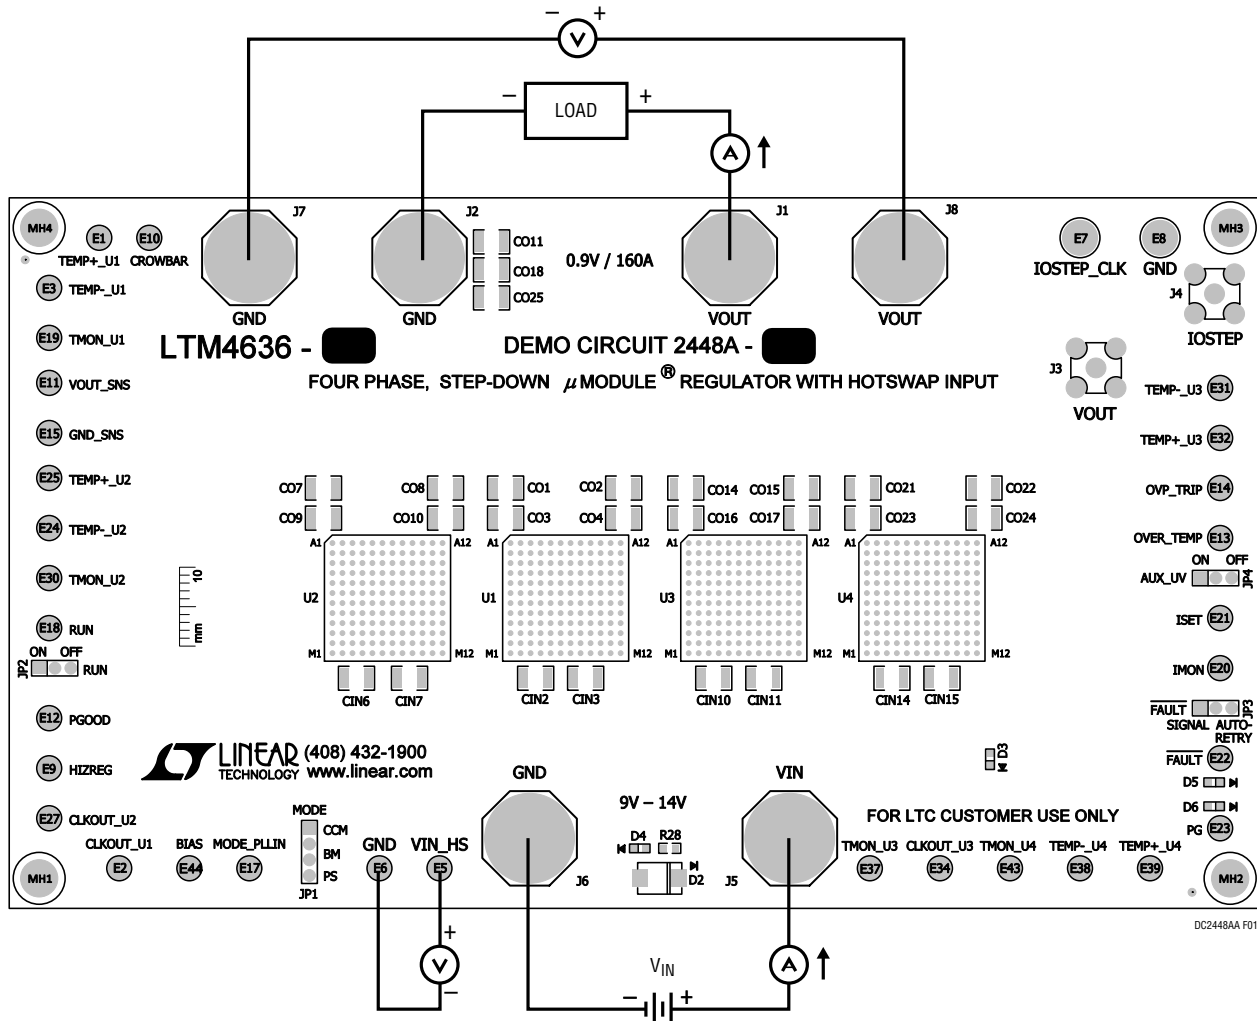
– +
V
– LOAD +
A

J7 J2 J1 J8
MH4 E1 E10 TEMP+_U1 CROWBAR
GND GND VOUT VOUT
CO11 CO18 CO25
0.9V / 160A
E7 E8 MH3
IOSTEP_CLK GND
J4
IOSTEP

E3 TEMP-_U1
E19 TMON_U1
LTM4636 -
DEMO CIRCUIT 2448A -
FOUR PHASE, STEP-DOWN $\mu$MODULE ® REGULATOR WITH HOTSWAP INPUT
J3
VOUT
E11 VOUT_SNS
E15 GND_SNS
E25 TEMP+_U2
E24 TEMP-_U2
E30 TMON_U2
E18 RUN
JP2 ON OFF RUN
E12 PGOOD
E9 HIZREG
E27 CLKOUT_U2

TEMP-_U3 E31
TEMP+_U3 E32
OVP_TRIP E14
OVER_TEMP E13
ON OFF
AUX_UV JP4
ISET E21
IMON E20
FAULT JP3
SIGNAL AUTO-RETRY
FAULT E22
D5
D6
PG E23

CO7 CO9 CO8 CO10 CO1 CO3 CO2 CO4 CO14 CO16 CO15 CO17 CO21 CO23 CO22 CO24
A1 A12 A1 A12 A1 A12 A1 A12
U2 U1 U3 U4
M1 M12 M1 M12 M1 M12 M1 M12
CIN6 CIN7 CIN2 CIN3 CIN10 CIN11 CIN14 CIN15
10
mm

LINEAR TECHNOLOGY (408) 432-1900 www.linear.com
D3
GND VIN
9V – 14V
D4 R28
D2
J6 J5
FOR LTC CUSTOMER USE ONLY
MODE
CCM
BM
PS
JP1
CLKOUT_U1 BIAS MODE_PLLIN GND VIN_HS
E2 E44 E17 E6 E5
TMON_U3 CLKOUT_U3 TMON_U4 TEMP-_U4 TEMP+_U4
E37 E34 E43 E38 E39
MH1 MH2
DC2448AA F01

+
V
–
$V_{IN}$
– +
A